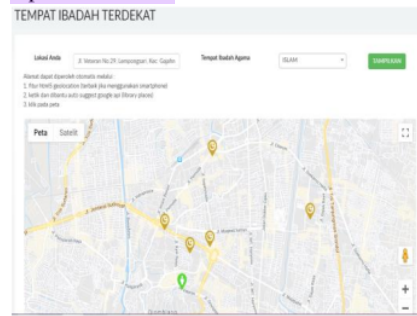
TEMPAT IBADAH TERDEKAT

Lokasi Anda
Jl. Wawran No.29, Lampenogan, Kec. Gajahn
Tempat Ibadah Agama
ISLAM
SIMPAN

Alamat dapat diperoleh otomatis melalui :
1. Fitur html5 geolocation (terbaik jika menggunakan smartphone)
2. ketik dan dibantu auto suggest google api library places)
3. klik pada peta

Peta
Satelit
+
−